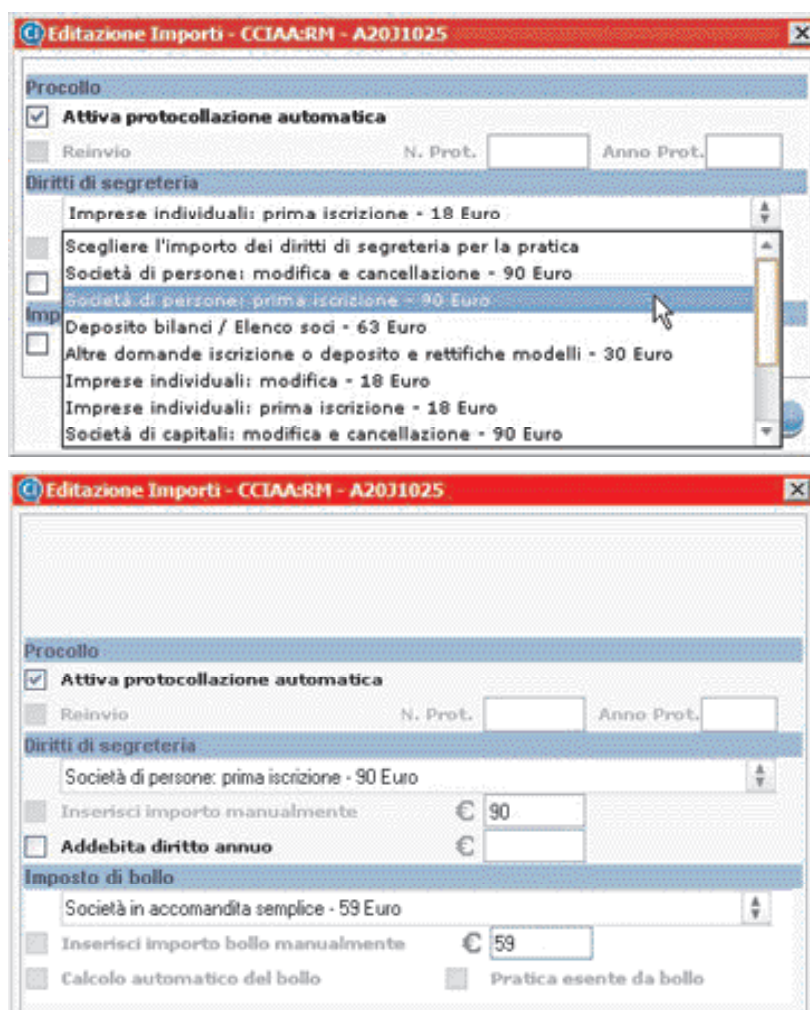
Editazione Importi - CCIAA:RM - A20J1025

Procollo

Attiva protocollazione automatica

Reinvio N. Prot. Anno Prot.

Diritti di segreteria

Imprese individuali: prima iscrizione - 18 Euro

Scegliere l'importo dei diritti di segreteria per la pratica
Società di persone: modifica e cancellazione - 90 Euro
Società di persone: prima iscrizione - 90 Euro
Deposito bilanci / Elenco soci - 63 Euro
Altre domande iscrizione o deposito e rettifiche modelli - 30 Euro
Imprese individuali: modifica - 18 Euro
Imprese individuali: prima iscrizione - 18 Euro
Società di capitali: modifica e cancellazione - 90 Euro

Imp

Editazione Importi - CCIAA:RM - A20J1025

Procollo

Attiva protocollazione automatica

Reinvio N. Prot. Anno Prot.

Diritti di segreteria

Società di persone: prima iscrizione - 90 Euro

Inserisci importo manualmente € 90

Addebita diritto annuo €

Imposto di bollo

Società in accomandita semplice - 59 Euro

Inserisci importo bollo manualmente € 59

Calcolo automatico del bollo Pratica esente da bollo